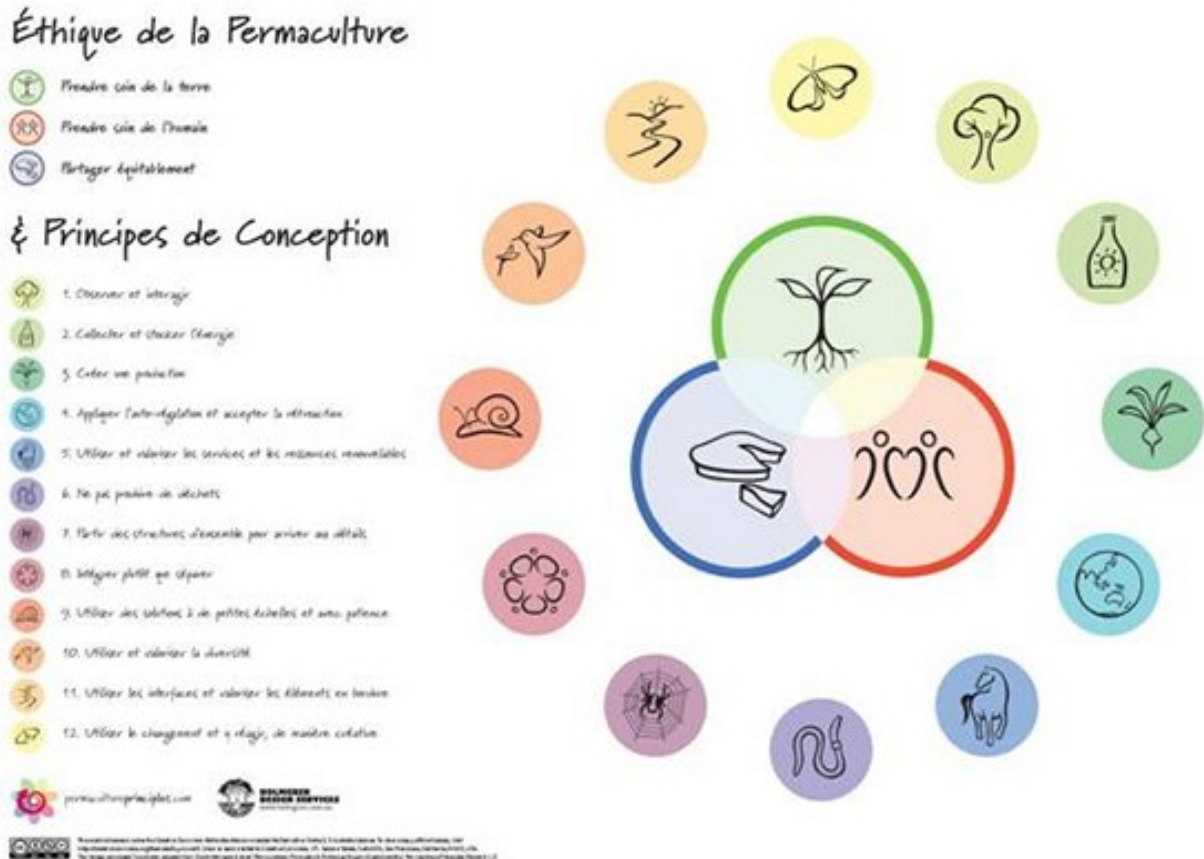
Éthique de la Permaculture

Prendre soin de la terre

Prendre soin de l'humain

Partager équitablement

& Principes de Conception

1. Observer et interagir

2. Collecter et stocker l'énergie

3. Créer une production

4. Appliquer l'autorégulation et accepter la rétroaction

5. Utiliser et valoriser les services et les ressources renouvelables

6. Ne pas produire de déchets

7. Partir des structures d'ensemble pour arriver aux détails

8. Intégrer plutôt que séparer

9. Utiliser des solutions à de petites échelles et avec patience

10. Utiliser et valoriser la diversité

11. Utiliser les interfaces et valoriser les éléments en bordure

12. Utiliser le changement et y réagir, de manière créative

permacultureprinciples.com

HOLMGREN DESIGN SERVICES

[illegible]